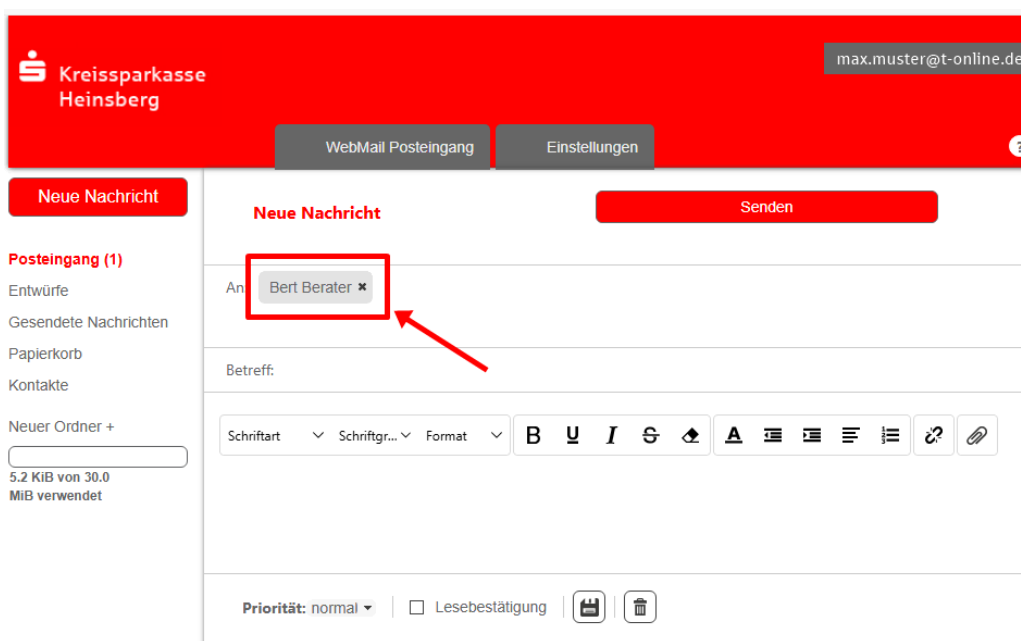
Kreissparkasse Heinsberg

max.muster@t-online.de

WebMail Posteingang

Einstellungen

Neue Nachricht

Neue Nachricht

Senden

Posteingang (1)

Entwürfe

Gesendete Nachrichten

Papierkorb

Kontakte

Neuer Ordner +

5.2 KiB von 30.0 MiB verwendet

An: Bert Berater ✖

Betreff:

Schriftart

Schriftgr...

Format

B U I S

Priorität: normal

Lesebestätigung